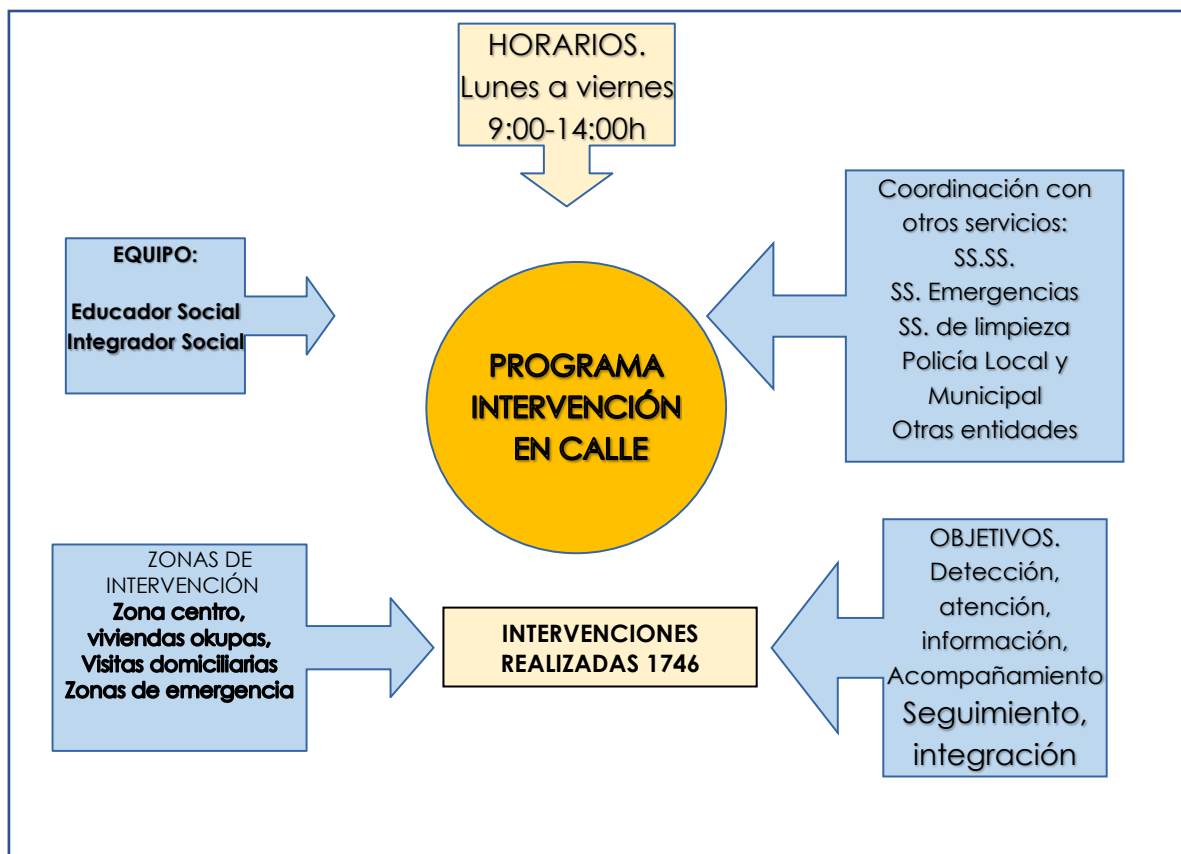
HORARIOS.
Lunes a viernes
9:00-14:00h

EQUIPO:

Educador Social
Integrador Social

Coordinación con otros servicios:
SS.SS.
SS. Emergencias
SS. de limpieza
Policía Local y Municipal
Otras entidades

PROGRAMA INTERVENCIÓN EN CALLE

ZONAS DE INTERVENCIÓN
Zona centro,
viviendas okupas,
Visitas domiciliarias
Zonas de emergencia

INTERVENCIONES REALIZADAS 1746

OBJETIVOS.
Detección,
atención,
información,
Acompañamiento
Seguimiento,
integración